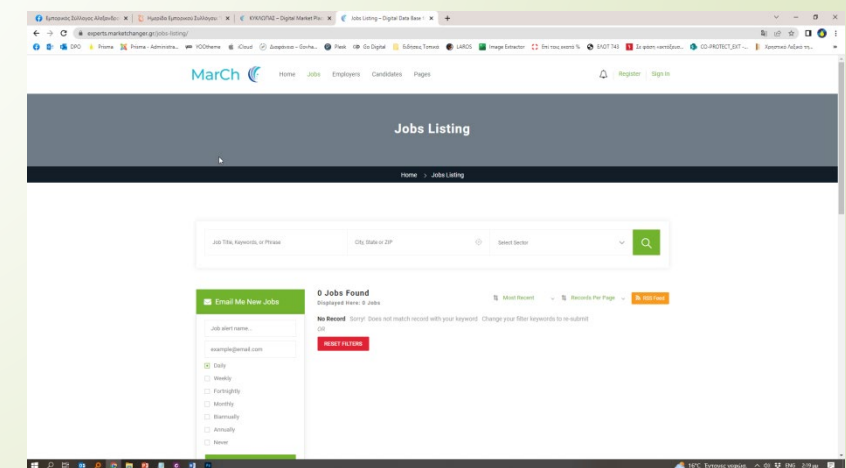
Εμπορικός Σύλλογος Αλεξανδρ | Ημερίδα Εμπορικού Συλλόγου | ΚΥΚΛΟΠΑΣ – Digital Market Pl | Jobs Listing – Digital Data Base | +

experts.marketchanger.gr/jobs-listing/

DPO | Prisma | Prisma - Administra... | YOOtheme | iCloud | Διαφάνεια – Govhe... | Plesk | Go Digital | Ειδήσεις Τοπικά | LAROS | Image Extractor | Επί τους ακατά % | ΕΛΟΤ 743 | Σε φάση «κατοίκου» | CO-PROTECT_EXT -... | Χρηστικό λεξικό τη...

MarCh

Home Jobs Employers Candidates Pages

Register | Sign In

Jobs Listing

Home > Jobs Listing

Job Title, Keywords, or Phrase

City, State or ZIP

Select Sector

Email Me New Jobs

Job alert name...

example@email.com

Daily

Weekly

Fortnightly

Monthly

Biannually

Annually

Never

0 Jobs Found

Displayed Here: 0 Jobs

Most Recent

Records Per Page

RSS Feed

No Record Sorry! Does not match record with your keyword. Change your filter keywords to re-submit OR

RESET FILTERS

16°C Εντονος νεφωσ. ENG 2:19 μμ